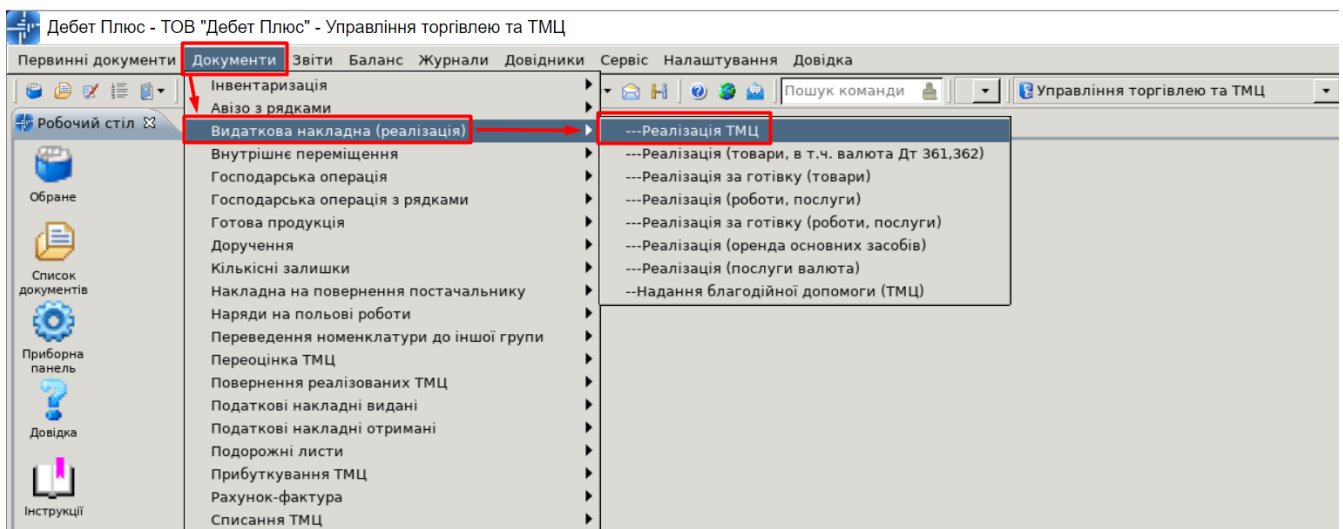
Дебет Плюс - ТОВ "Дебет Плюс" - Управління торгівлею та ТМЦ

Первинні документи Документи Звіти Баланс Журнали Довідники Сервіс Налаштування Довідка

Пошук команди
Управління торгівлею та ТМЦ

Робочий стіл

Обране

Список документів

Приборна панель

Довідка

Інструкції

Інвентаризація
Авізо з рядками
Видаткова накладна (реалізація)
Внутрішнє переміщення
Господарська операція
Господарська операція з рядками
Готова продукція
Доручення
Кількісні залишки
Накладна на повернення постачальнику
Наряди на польові роботи
Переведення номенклатури до іншої групи
Переоцінка ТМЦ
Повернення реалізованих ТМЦ
Податкові накладні видані
Податкові накладні отримані
Подорожні листи
Прибуткування ТМЦ
Рахунок-фактура
Списання ТМЦ

---Реалізація ТМЦ
---Реалізація (товари, в т.ч. валюта Дт 361,362)
---Реалізація за готівку (товари)
---Реалізація (роботи, послуги)
---Реалізація за готівку (роботи, послуги)
---Реалізація (оренда основних засобів)
---Реалізація (послуги валюта)
--Надання благодійної допомоги (ТМЦ)